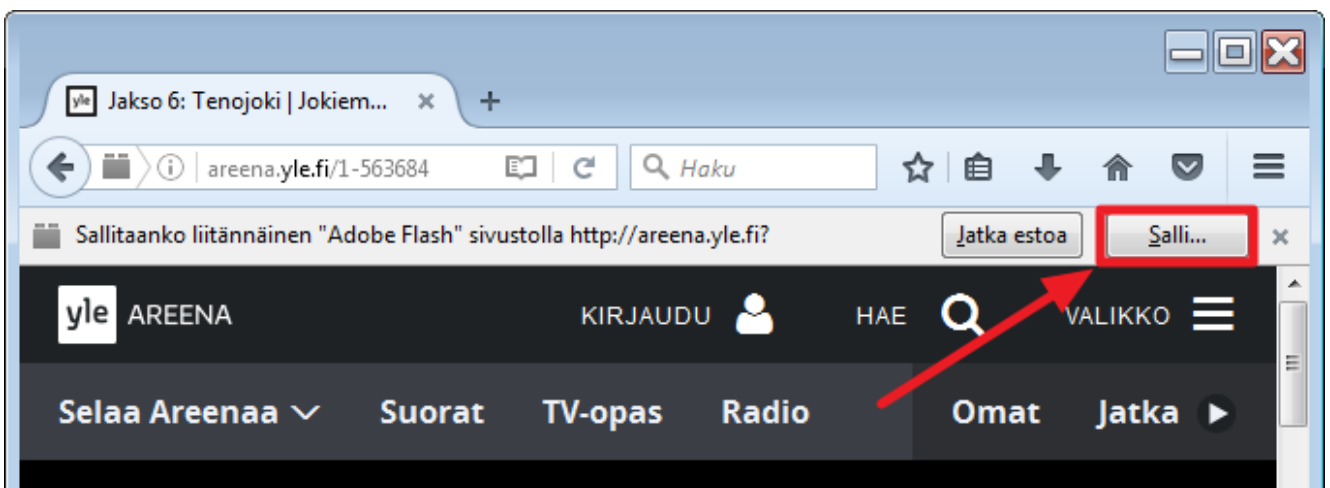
yle Jakso 6: Tenojoki | Jokiem...

areena.yle.fi/1-563684

Haku

Sallitaanko liitännäinen "Adobe Flash" sivustolla http://areena.yle.fi?

Jatka estoa

Salli...

yle AREENA

KIRJAUDU

HAE

VALIKKO

Selaa Areenaa

Suorat

TV-opas

Radio

Omat

Jatka